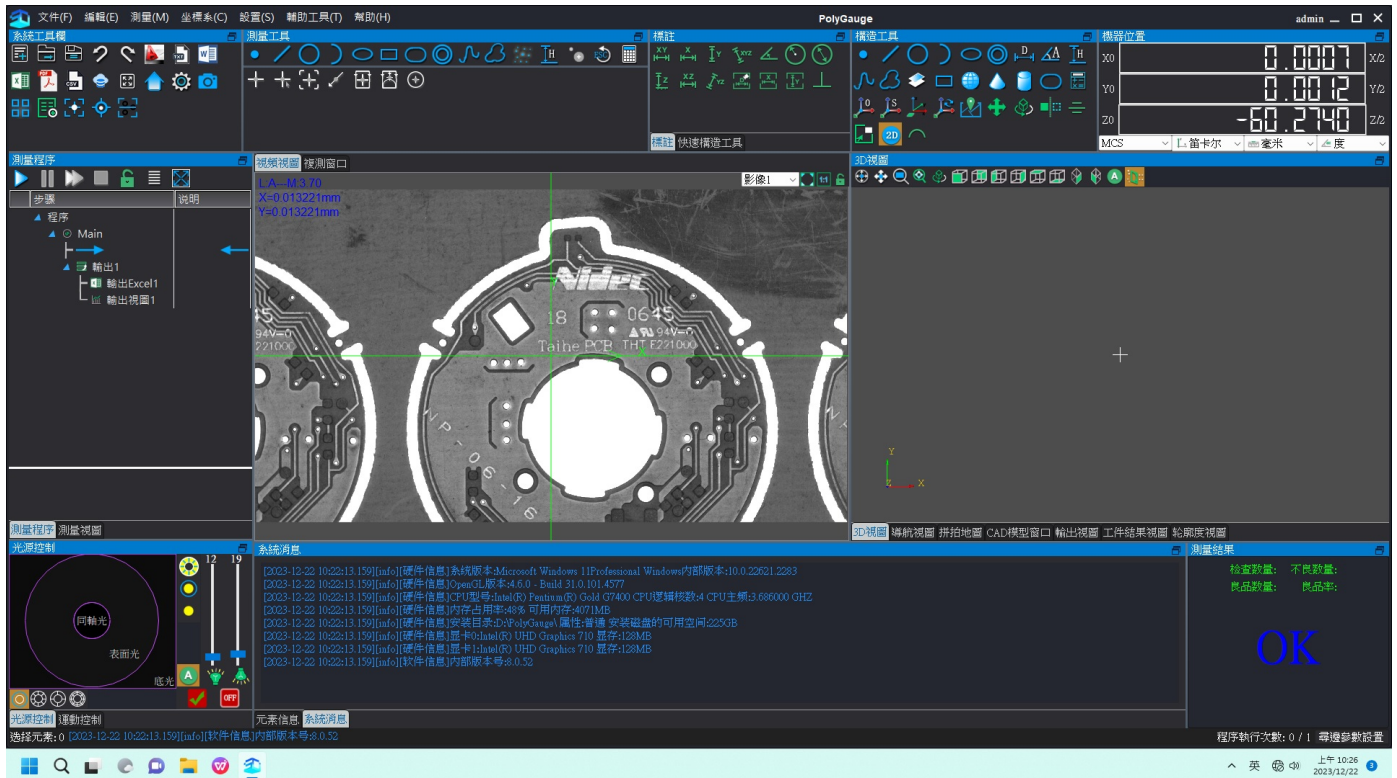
文件(F) 編輯(E) 測量(M) 坐標系(C) 設置(S) 輔助工具(T) 幫助(H)

PolyGauge

admin

系統工具欄

測量工具

標註

構造工具

機器位置

X0 0.0007 X/2

Y0 0.0012 Y/2

Z0 -60.2740 Z/2

MCS 笛卡爾 毫米 度

標註 快速構造工具

測量程序

步驟 說明

程序

Main

輸出1

輸出Excel1

輸出視圖1

視頻視圖 複測窗口

L:A--M:3.70
X=0.013221mm
Y=0.013221mm

影像1

Nidec

18 0645

94V-0

Taihe PCB THT E221000

E221000

3D視圖

3D視圖 導航視圖 拼拍地圖 CAD模型窗口 輸出視圖 工件結果視圖 輪廓度視圖

測量程序 測量視圖

光源控制

12 19

同軸光

表面光

底光

A

OFF

光源控制 運動控制

系統消息

[2023-12-22 10:22:13.159][info][硬件信息]系統版本:Microsoft Windows 11Professional Windows內部版本:10.0.22621.2283
[2023-12-22 10:22:13.159][info][硬件信息]OpenGL版本:4.6.0 - Build 31.0.101.4577
[2023-12-22 10:22:13.159][info][硬件信息]CPU型号:Intel(R) Pentium(R) Gold G7400 CPU邏輯核数:4 CPU主频:3.686000 GHZ
[2023-12-22 10:22:13.159][info][硬件信息]內存占用率:48% 可用内存:4071MB
[2023-12-22 10:22:13.159][info][硬件信息]安裝目录:D:\PolyGauge\ 屬性:普通 安裝磁盤的可用空间:225GB
[2023-12-22 10:22:13.159][info][硬件信息]显卡0:Intel(R) UHD Graphics 710 显存:128MB
[2023-12-22 10:22:13.159][info][硬件信息]显卡1:Intel(R) UHD Graphics 710 显存:128MB
[2023-12-22 10:22:13.159][info][軟件信息]內部版本号:8.0.52

元素信息 系統消息

測量結果

檢查數量: 不良數量:
良品數量: 良品率:

OK

選擇元素: 0 [2023-12-22 10:22:13.159][info][軟件信息]內部版本号:8.0.52

程序執行次數: 0 / 1 尋邊參數設置

英

上午 10:26
2023/12/22